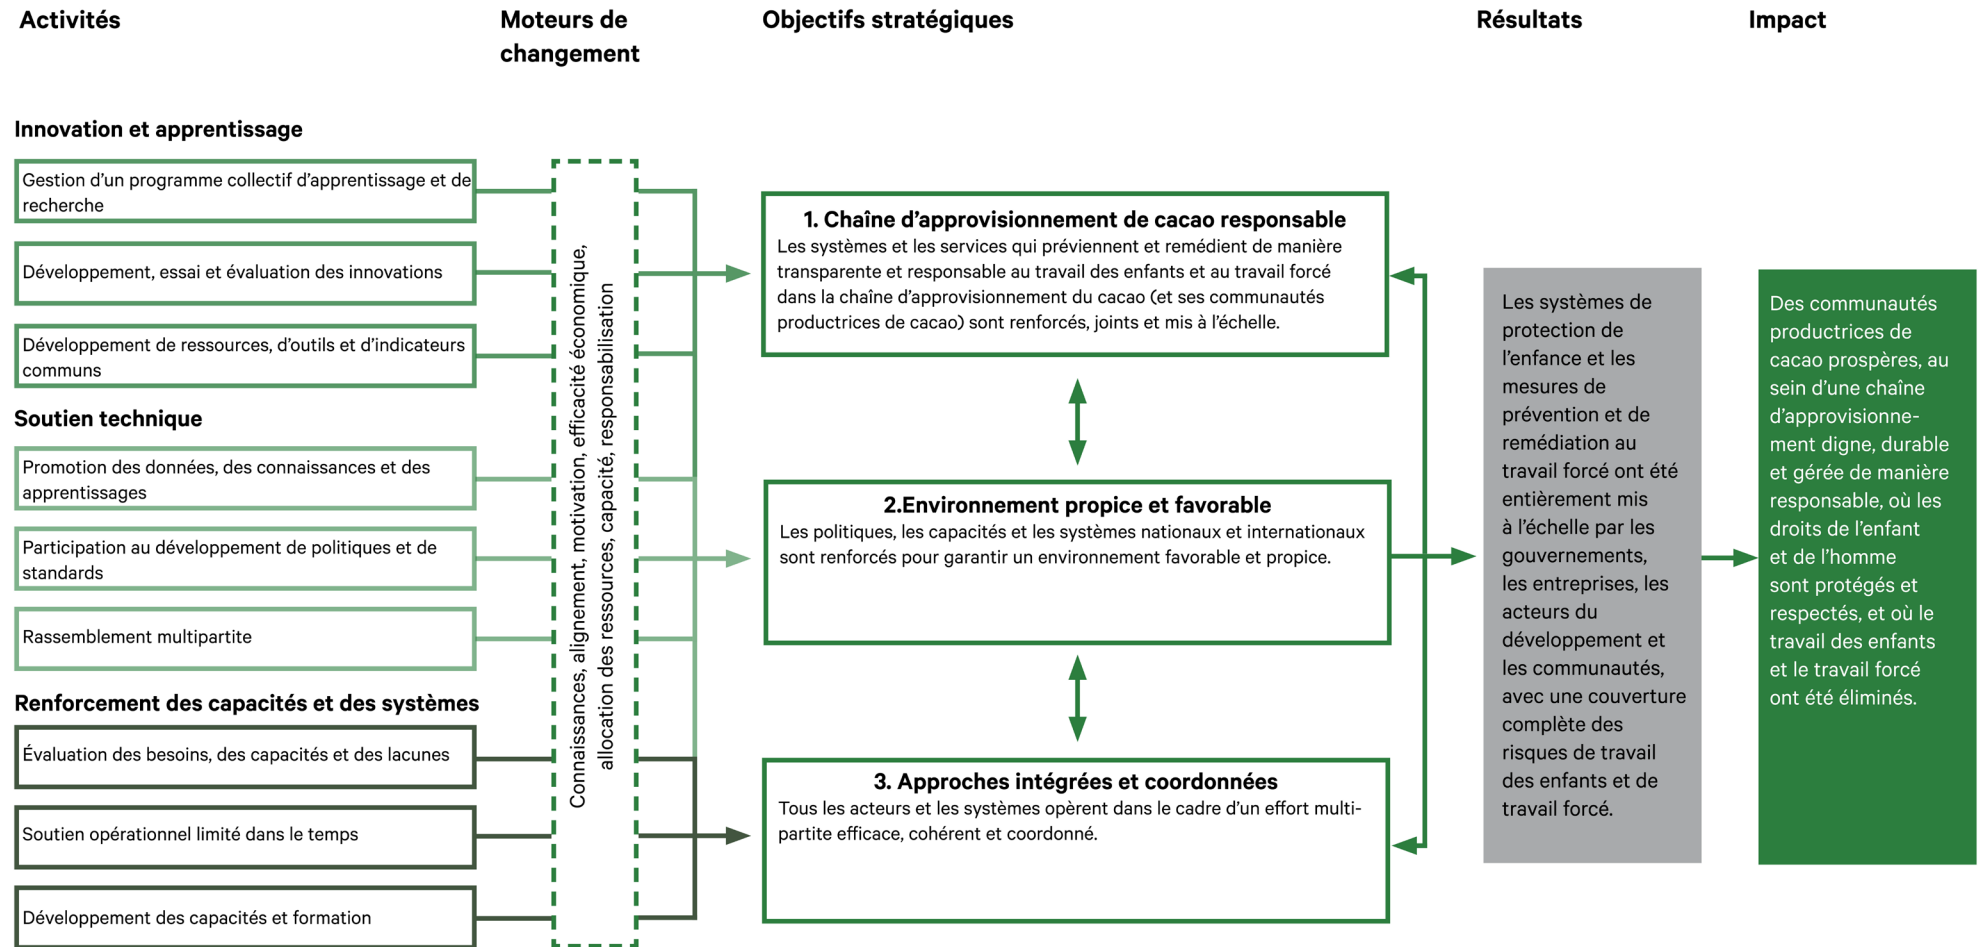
Activités

Moteurs de changement

Objectifs stratégiques

Résultats

Impact

Innovation et apprentissage

Gestion d'un programme collectif d'apprentissage et de recherche

Développement, essai et évaluation des innovations

Développement de ressources, d'outils et d'indicateurs communs

Soutien technique

Promotion des données, des connaissances et des apprentissages

Participation au développement de politiques et de standards

Rassemblement multipartite

Renforcement des capacités et des systèmes

Évaluation des besoins, des capacités et des lacunes

Soutien opérationnel limité dans le temps

Développement des capacités et formation

Connaissances, alignement, motivation, efficacité économique, allocation des ressources, capacité, responsabilisation

1. Chaîne d'approvisionnement de cacao responsable
Les systèmes et les services qui préviennent et remédient de manière transparente et responsable au travail des enfants et au travail forcé dans la chaîne d'approvisionnement du cacao (et ses communautés productrices de cacao) sont renforcés, joints et mis à l'échelle.

2.Environnement propice et favorable
Les politiques, les capacités et les systèmes nationaux et internationaux sont renforcés pour garantir un environnement favorable et propice.

3. Approches intégrées et coordonnées
Tous les acteurs et les systèmes opèrent dans le cadre d'un effort multipartite efficace, cohérent et coordonné.

Les systèmes de protection de l'enfance et les mesures de prévention et de remédiation au travail forcé ont été entièrement mis à l'échelle par les gouvernements, les entreprises, les acteurs du développement et les communautés, avec une couverture complète des risques de travail des enfants et de travail forcé.

Des communautés productrices de cacao prospères, au sein d'une chaîne d'approvisionnement digne, durable et gérée de manière responsable, où les droits de l'enfant et de l'homme sont protégés et respectés, et où le travail des enfants et le travail forcé ont été éliminés.